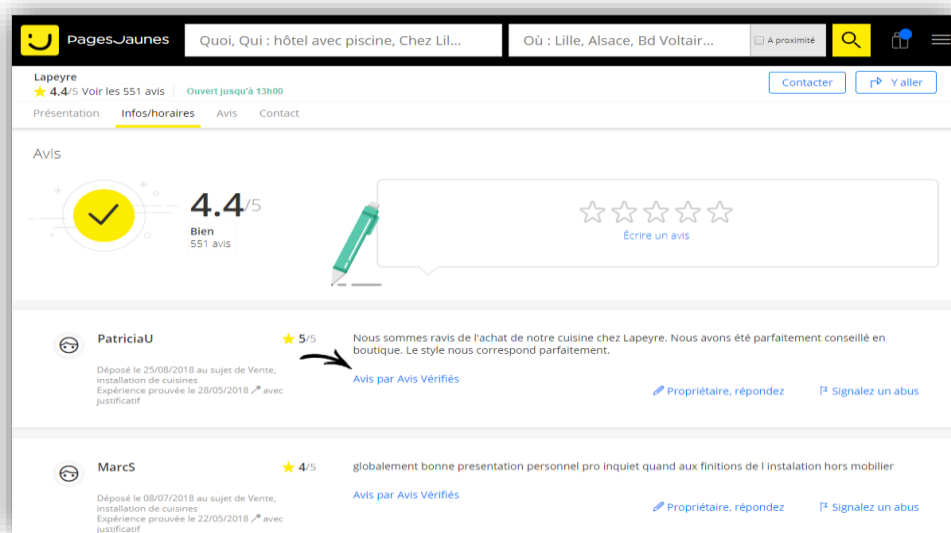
PagesJaunes

Quoi, Qui : hôtel avec piscine, Chez Lil...

Où : Lille, Alsace, Bd Voltair...

A proximité

Lapeyre
4.4/5 Voir les 551 avis | Ouvert jusqu'à 13h00

Contacter

Y aller

Présentation Infos/horaires Avis Contact

Avis

4.4/5
Bien
551 avis

Écrire un avis

PatriciaU
5/5
Déposé le 25/08/2018 au sujet de Vente, installation de cuisines
Expérience prouvée le 28/05/2018 avec justificatif

Nous sommes ravis de l'achat de notre cuisine chez Lapeyre. Nous avons été parfaitement conseillé en boutique. Le style nous correspond parfaitement.

Avis par Avis Vérifiés

Propriétaire, répondez

Signalez un abus

MarcS
4/5
Déposé le 08/07/2018 au sujet de Vente, installation de cuisines
Expérience prouvée le 22/05/2018 avec justificatif

globalement bonne presentation personnel pro inquiet quand aux finitions de l instalation hors mobilier

Avis par Avis Vérifiés

Propriétaire, répondez

Signalez un abus